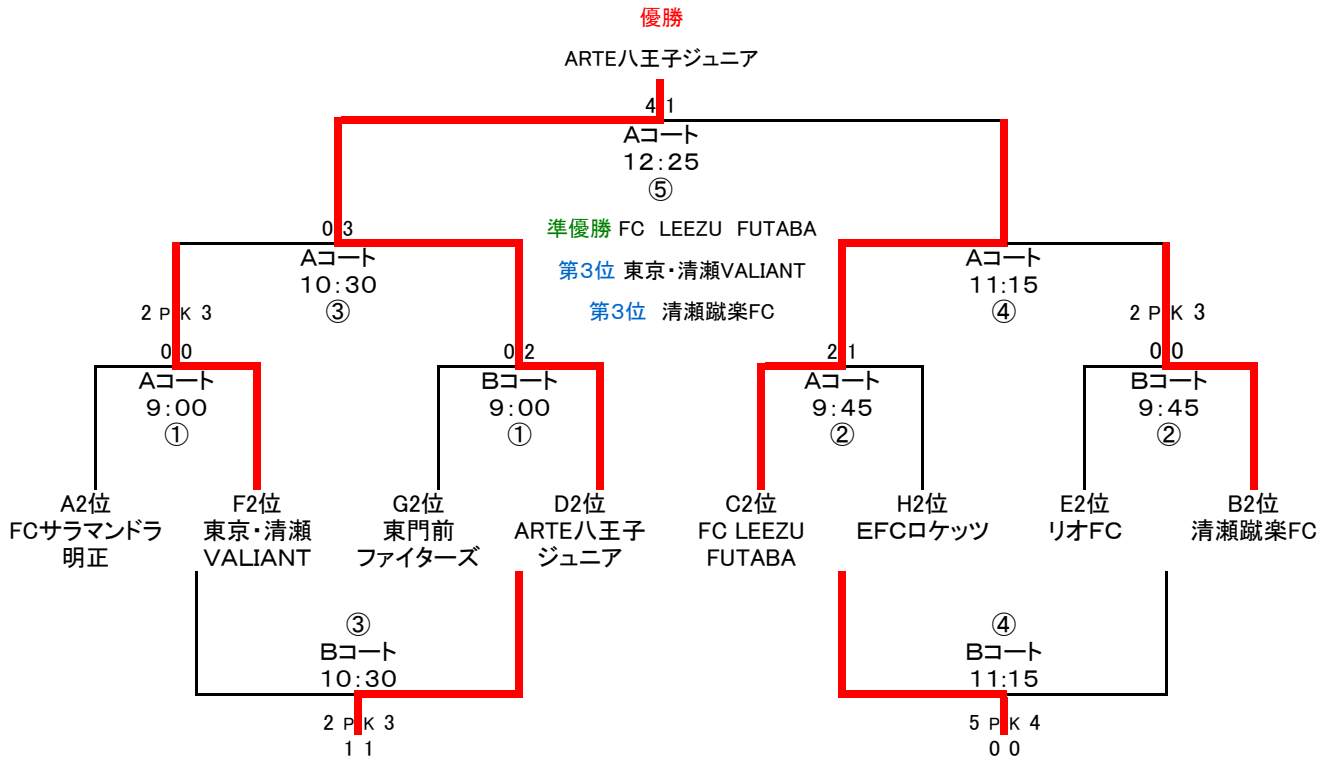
優勝

ARTE八王子ジュニア

4 1
Aコート
12:25
⑤

準優勝 FC LEEZU FUTABA

第3位 東京・清瀬VALIANT

第3位 清瀬蹴楽FC

0 3
Aコート
10:30
③

Aコート
11:15
④

2 PK 3
0 0
Aコート
9:00
①

0 2
Bコート
9:00
①

2 1
Aコート
9:45
②

2 PK 3
0 0
Bコート
9:45
②

A2位
FCサラマンドラ
明正

F2位
東京・清瀬
VALIANT

G2位
東門前
ファイターズ

D2位
ARTE八王子
ジュニア

C2位
FC LEEZU
FUTABA

H2位
EFCロケッツ

E2位
リオFC

B2位
清瀬蹴楽FC

③
Bコート
10:30
2 PK 3
1 1

④
Bコート
11:15
5 PK 4
0 0